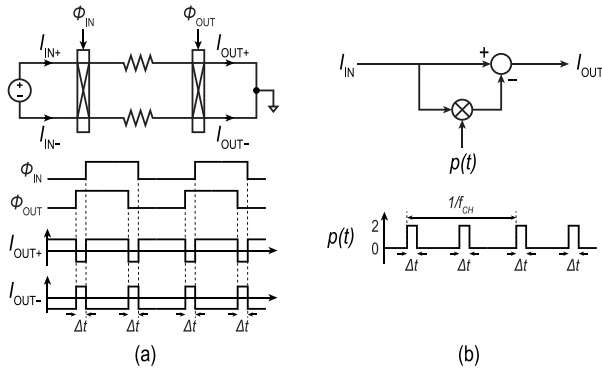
$\Phi_{IN}$
$\Phi_{OUT}$
$I_{IN+}$
$I_{OUT+}$
+
-
$I_{IN-}$
$I_{OUT-}$
$\Phi_{IN}$
$\Phi_{OUT}$
$I_{OUT+}$
$I_{OUT-}$
$\Delta t$ $\Delta t$ $\Delta t$ $\Delta t$
(a)

$I_{IN}$
+
-
$I_{OUT}$
$p(t)$
$1/f_{CH}$
2
0
$p(t)$
$\Delta t$ $\Delta t$ $\Delta t$ $\Delta t$
(b)